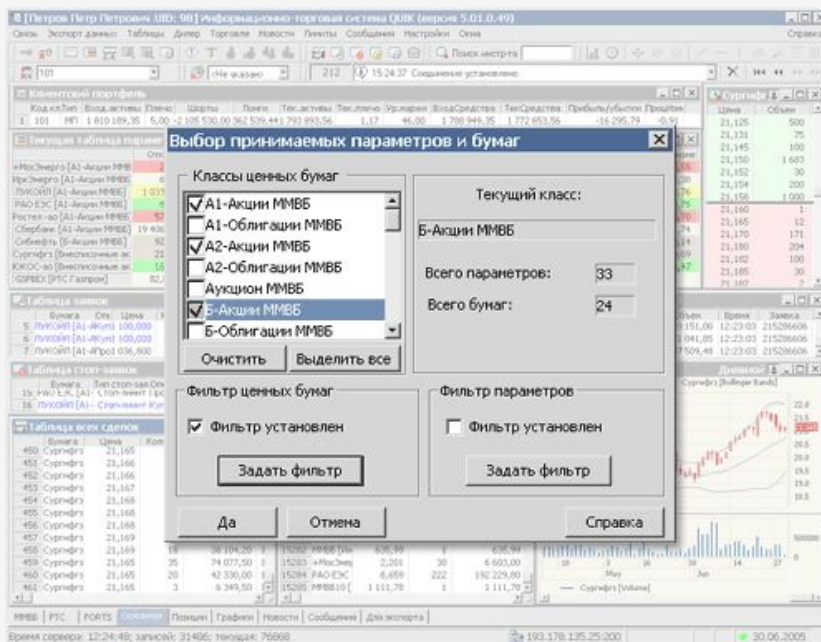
[Петров Петр Петрович UID: 98] Информационно-торговая система QUIK (версия 5.01.0.49)

Связь Экспорт данных Таблицы Дилер Торговля Новости Пакеты Сообщения Настройки Окна

Поиск инструм

101

212 15:24:37 Соединение установлено

Клиентский портфель

Выбор принимаемых параметров и бумаг

Классы ценных бумаг

А1-Акции ММВБ
А1-Облигации ММВБ
А2-Акции ММВБ
А2-Облигации ММВБ
Аукцион ММВБ
Б-Акции ММВБ
Б-Облигации ММВБ

Очистить
Выделить все

Текущий класс:

Б-Акции ММВБ

Всего параметров: 33

Всего бумаг: 24

Фильтр ценных бумаг

Фильтр установлен

Задать фильтр

Фильтр параметров

Фильтр установлен

Задать фильтр

Да
Отмена
Справка

Таблица заявок

Таблица стоп-заявок

Таблица всех сделок

| Бумага | Цена |
|---|---|
| Сургнфгз | 21,165 |
| Сургнфгз | 21,166 |
| Сургнфгз | 21,166 |
| Сургнфгз | 21,167 |
| Сургнфгз | 21,168 |
| Сургнфгз | 21,168 |
| Сургнфгз | 21,168 |
| Сургнфгз | 21,169 |
| Сургнфгз | 21,169 |
| Сургнфгз | 21,165 |
| Сургнфгз | 21,165 |
| Сургнфгз | 21,165 |

| Цена | Объем |
|---|---|
| 21,125 | 500 |
| 21,131 | 75 |
| 21,145 | 100 |
| 21,150 | 1 683 |
| 21,152 | 30 |
| 21,154 | 200 |
| 21,158 | 1 000 |
| 21,160 | 1 |
| 21,165 | 12 |
| 21,170 | 171 |
| 21,180 | 204 |
| 21,182 | 100 |
| 21,185 | 30 |

Сургнфгз [Bollinger Bands]

May Jun

Сургнфгз [Volume]

ММВБ | РТС | FORTS | Основная | Позиции | Графики | Новости | Сообщения | Для экспорта |

Время сервера: 12:24:48; записей: 31486; текущая: 76868

193.178.135.25:200

30.06.2005